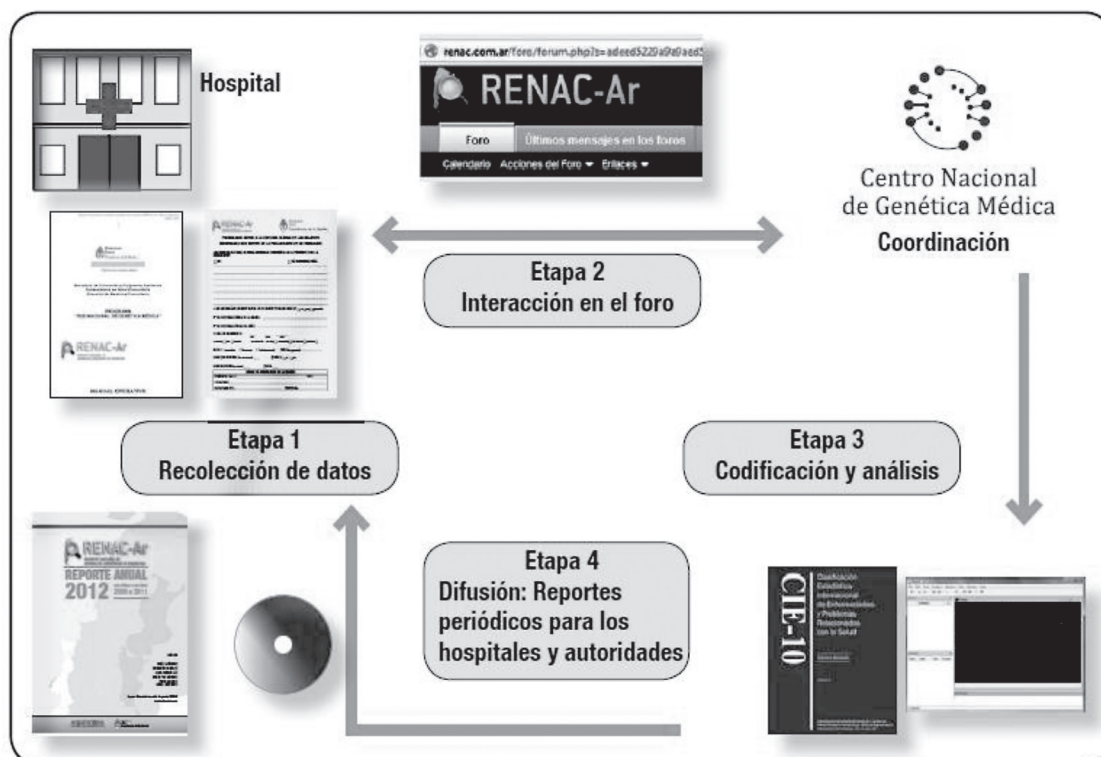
Hospital

renac.com.ar/foro/forum.php?s=adeed5220a9a0aed5

RENAC-Ar

Foro

Últimos mensajes en los foros

Calendario Acciones del Foro Enlaces

Centro Nacional de Genética Médica

Coordinación

RENAC-Ar

PROGRAMA "RED NACIONAL DE GENÉTICA MÉDICA"

RENAC-Ar

MANUAL OPERATIVO

RENAC-Ar

Etapa 2
Interacción en el foro

Etapa 1
Recolección de datos

Etapa 3
Codificación y análisis

RENAC-Ar

REPORTE ANUAL 2012

Etapa 4
Difusión: Reportes periódicos para los hospitales y autoridades

CIE-10

Clasificación Estadística Internacional de Enfermedades y Problemas Relacionados con la Salud